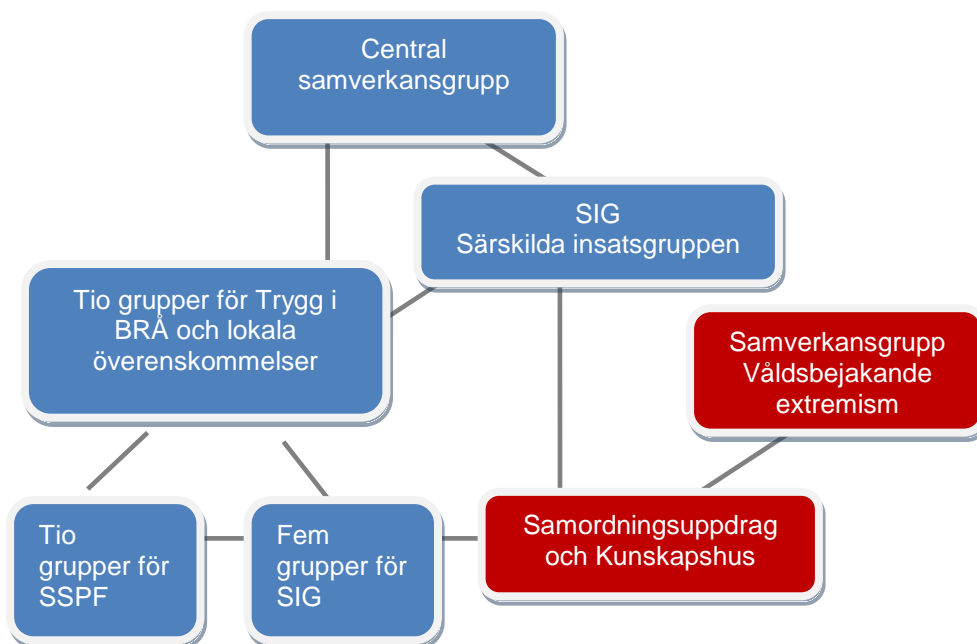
Central samverkansgrupp

SIG
Särskilda insatsgruppen

Tio grupper för Trygg i BRÅ och lokala överenskommelser

Samverkansgrupp Våldsbejakande extremism

Tio grupper för SSPF

Fem grupper för SIG

Samordningsuppdrag och Kunskapshus